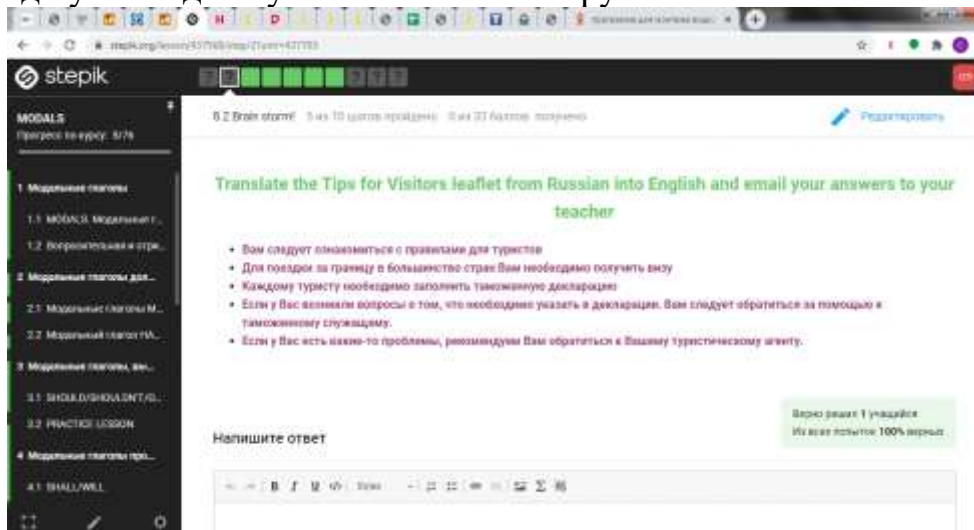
stepik

MODALS
Прогресс по курсу: 8/76

1 Модальные глаголы
1.1 MODALS. Модальные г...
1.2 Вопросительная и отри...
2 Модальные глаголы для...
2.1 Модальные глаголы M...
2.2 Модальный глагол HA...
3 Модальные глаголы, вы...
3.1 SHOULD/SHOULDN'T/O...
3.2 PRACTICE LESSON
4 Модальные глаголы про...
4.1 SHALL/WILL

6.2 Brain storm! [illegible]

Редактировать

Translate the Tips for Visitors leaflet from Russian into English and email your answers to your teacher

• Вам следует ознакомиться с правилами для туристов
• Для поездок за границу в большинство стран Вам необходимо получить визу
• Каждому туристу необходимо заполнить таможенную декларацию
• Если у Вас возникли вопросы о том, что необходимо указать в декларации, Вам следует обратиться за помощью к таможенному служащему.
• Если у Вас есть какие-то проблемы, рекомендуем Вам обратиться к Вашему туристическому агенту.

Верно решил 1 учащийся
Из всех попыток 100% верных

Напишите ответ

B I U